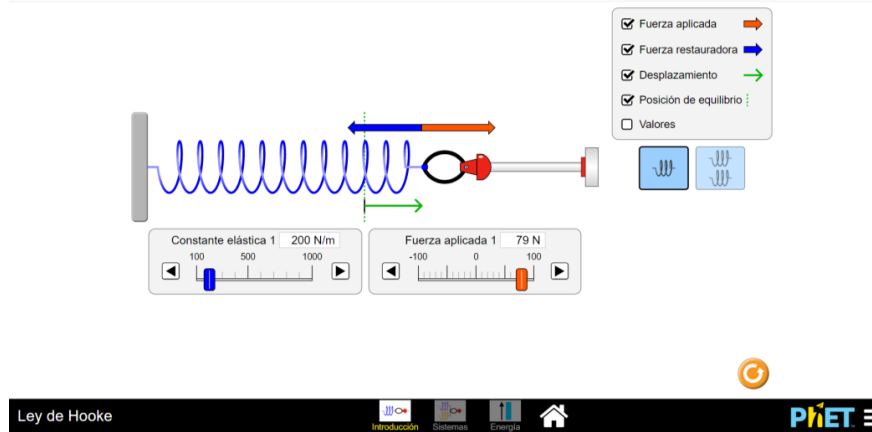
Fuerza aplicada
Fuerza restauradora
Desplazamiento
Posición de equilibrio
Valores

Constante elástica 1 200 N/m
100 500 1000

Fuerza aplicada 1 79 N
-100 0 100

Ley de Hooke
Introducción
Sistemas
Energía
PhET